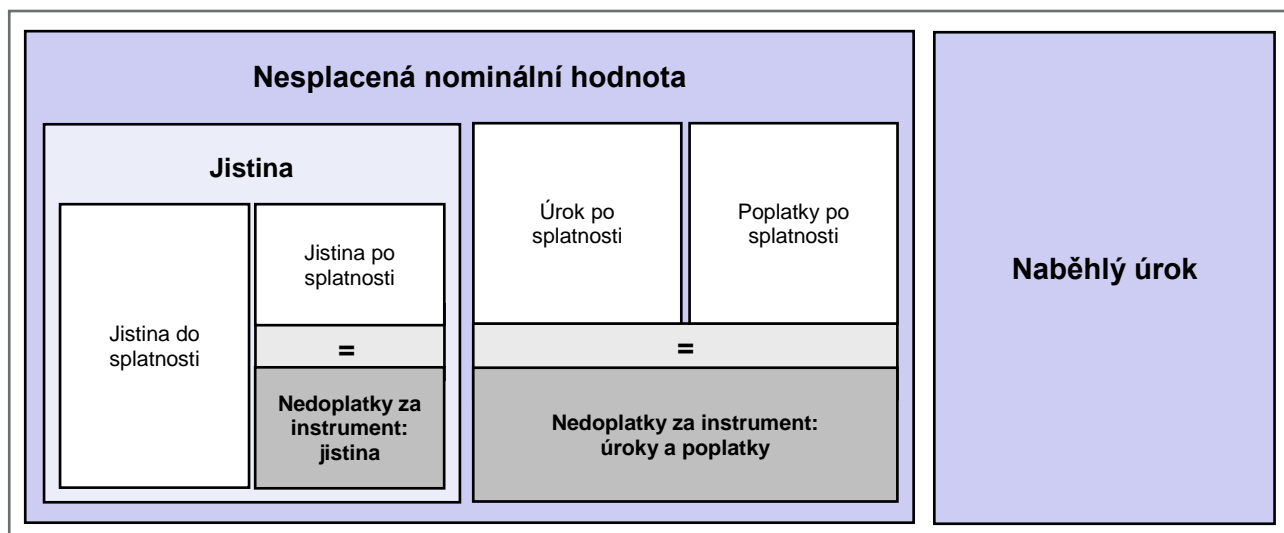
Nesplacená nominální hodnota

Jistina

Jistina do splatnosti

Jistina po splatnosti

=

Nedoplatky za instrument: jistina

Úrok po splatnosti

Poplatky po splatnosti

=

Nedoplatky za instrument: úroky a poplatky

Naběhlý úrok